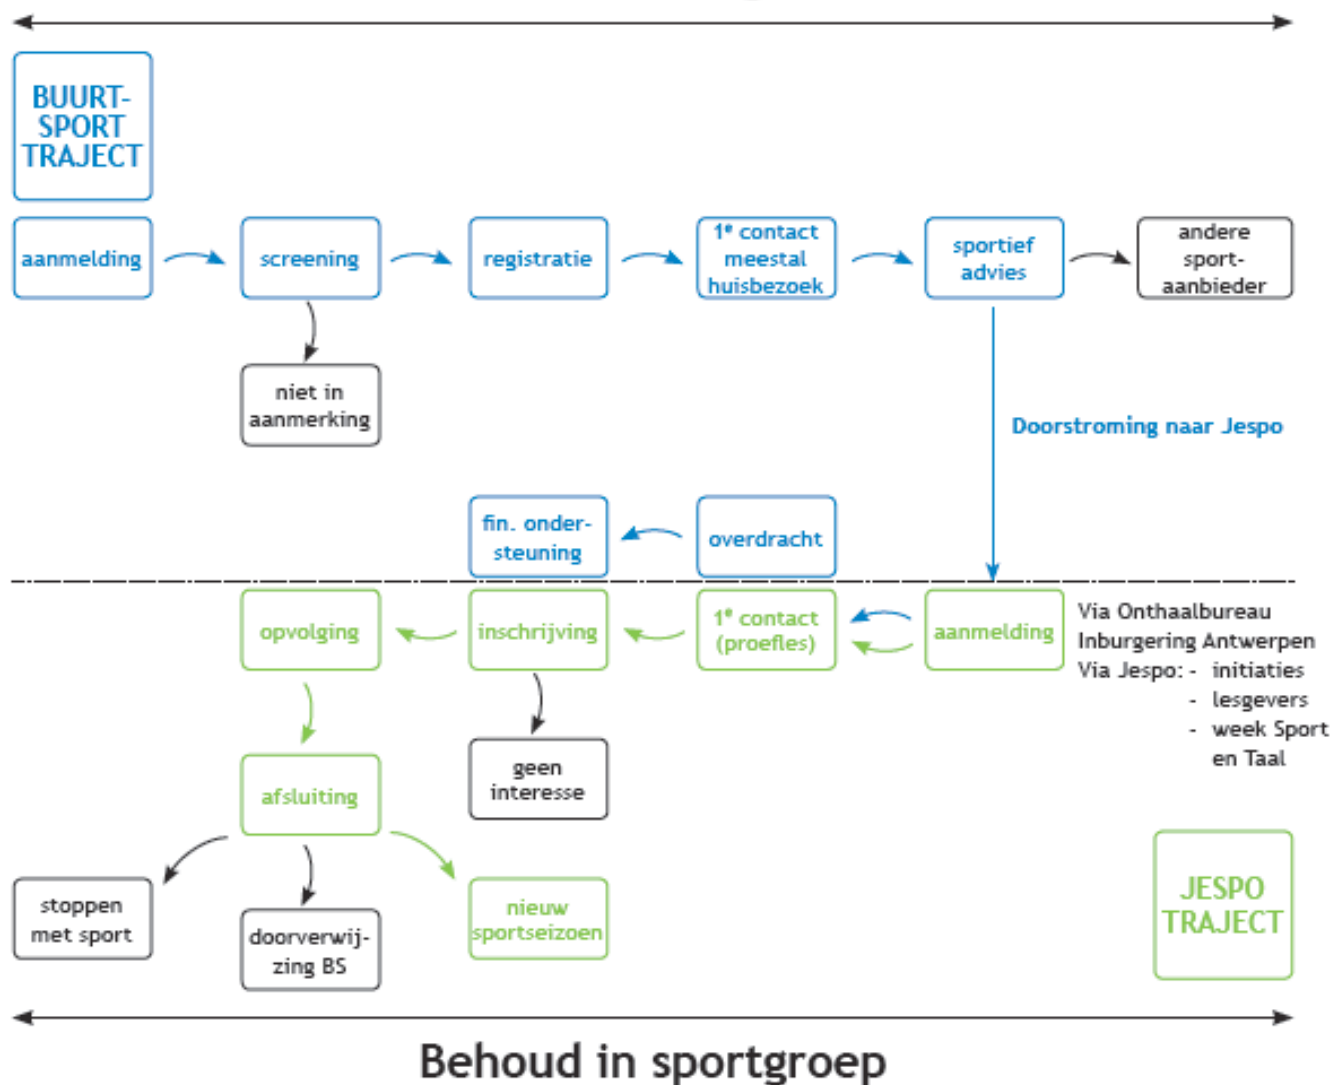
BUURT-SPORT TRAJECT

aanmelding

screening

registratie

1$^e$ contact meestal huisbezoek

sportief advies

andere sport-aanbieder

niet in aanmerking

Doorstroming naar Jespo

fin. onder-steuning

overdracht

opvolging

inschrijving

1$^e$ contact (proefles)

aanmelding

Via Onthaalbureau Inburgering Antwerpen
Via Jespo: - initiaties
- lesgevers
- week Sport en Taal

afsluiting

geen interesse

stoppen met sport

doorverwij-zing BS

nieuw sportseizoen

JESPO TRAJECT

Behoud in sportgroep